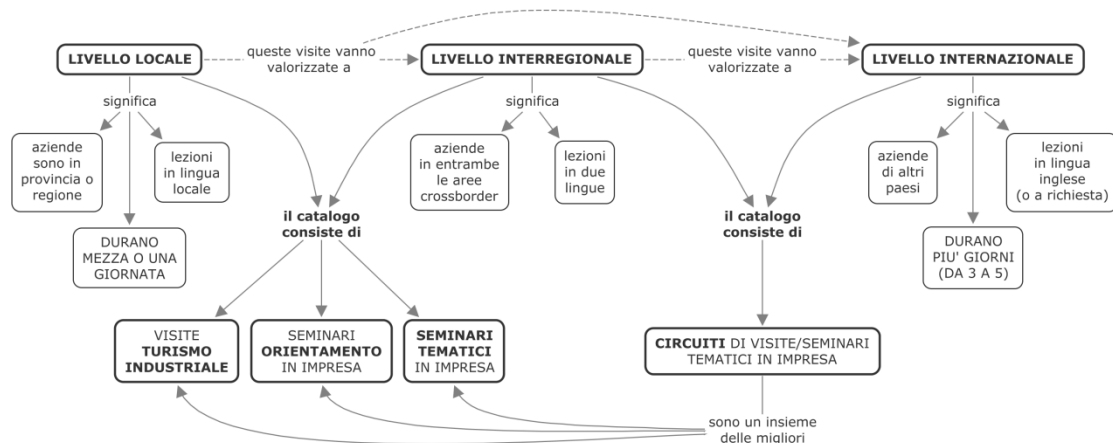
LIVELLO LOCALE

queste visite vanno valorizzate a

LIVELLO INTERREGIONALE

queste visite vanno valorizzate a

LIVELLO INTERNAZIONALE

significa

aziende sono in provincia o regione

lezioni in lingua locale

DURANO MEZZA O UNA GIORNATA

significa

aziende in entrambe le aree crossborder

lezioni in due lingue

significa

aziende di altri paesi

lezioni in lingua inglese (o a richiesta)

DURANO PIU' GIORNI (DA 3 A 5)

il catalogo consiste di

il catalogo consiste di

VISITE TURISMO INDUSTRIALE

SEMINARI ORIENTAMENTO IN IMPRESA

SEMINARI TEMATICI IN IMPRESA

CIRCUITI DI VISITE/SEMINARI TEMATICI IN IMPRESA

sono un insieme delle migliori